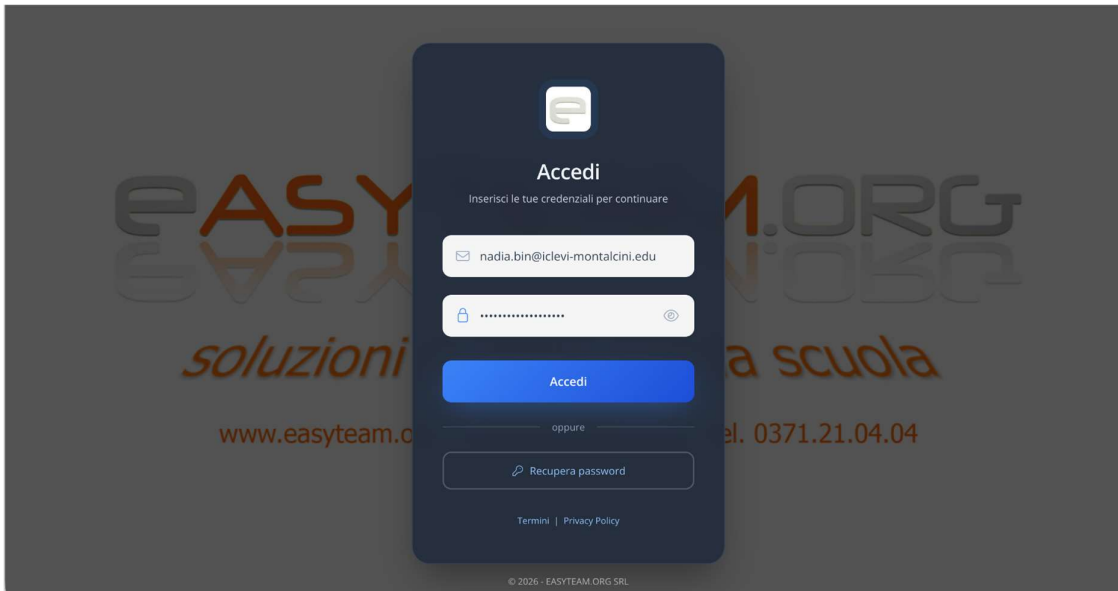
EASY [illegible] M.ORG

soluzioni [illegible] a scuola

www.easyteam.c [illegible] el. 0371.21.04.04

Accedi

Inserisci le tue credenziali per continuare

nadia.bin@iclevi-montalcini.edu

••••••••••••••••••••

Accedi

oppure

Recupera password

Termini | Privacy Policy

© 2026 - EASYTEAM.ORG SRL